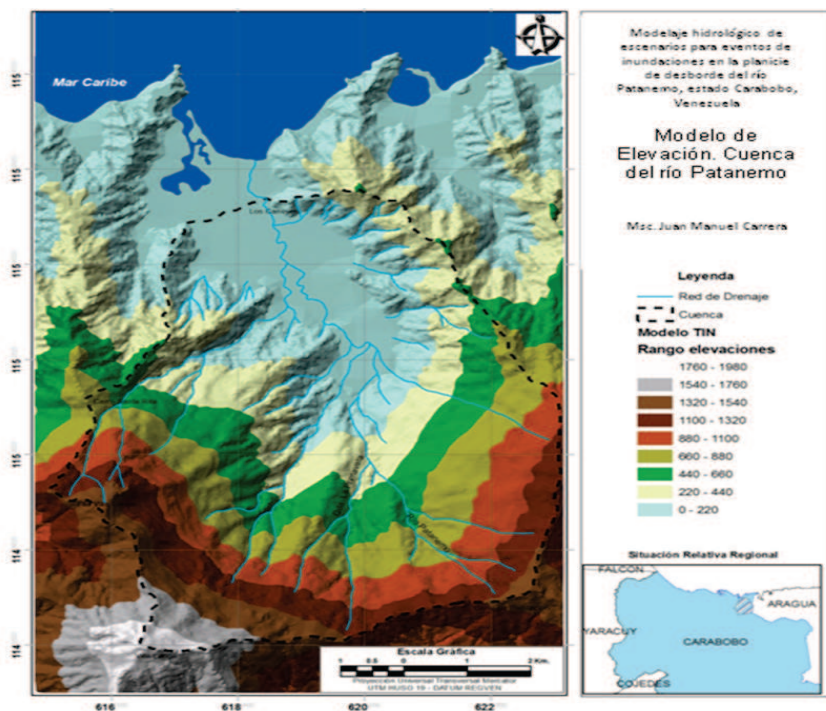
Mar Caribe

115
115
115
115
115
115
114
114

616
618
620
622

Escala Gráfica
0 0.5 1 2 Km.
Proyección Universal Transversal Mercator
UTM HUSO 19 - DATUM REGVEN

Modelaje hidrológico de escenarios para eventos de inundaciones en la planicie de desborde del río Patanemo, estado Carabobo, Venezuela

Modelo de Elevación. Cuenca del río Patanemo

Msc. Juan Manuel Carrera

Leyenda
Red de Drenaje
Cuenca
Modelo TIN
Rango elevaciones
1760 - 1980
1540 - 1760
1320 - 1540
1100 - 1320
880 - 1100
660 - 880
440 - 660
220 - 440
0 - 220

Situación Relativa Regional
FALCON
ARAGUA
YARACUY
CARABOBO
COJEDES